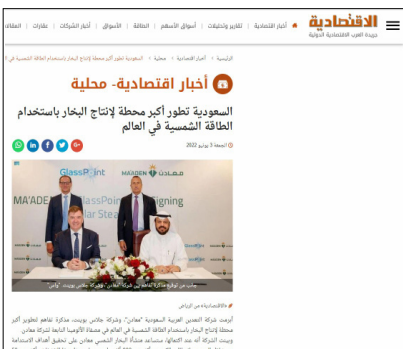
الاقتصادية
جريدة العرب الاقتصادية الدولية

أخبار اقتصادية | تقارير وتحليلات | أسواق الأسهم | الطاقة | الأسواق | أخبار الشركات | عقارات | العقا

الرئيسية / أخبار اقتصادية / محلية / السعودية تطور أكبر محطة لإنتاج البخار باستخدام الطاقة الشمسية في العالم

أخبار اقتصادية- محلية

السعودية تطور أكبر محطة لإنتاج البخار باستخدام الطاقة الشمسية في العالم

الجمعة 1 يوليو 2022

GlassPoint
MA'ADEN معادن
MA'ADEN GlassPoint Signing
Solar Stea

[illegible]

الاقتصادية من الرياض

أبرمت شركة التعدين العربية السعودية "معادن"، وشركة جلاس بوينت، مذكرة تفاهم لتطوير أكبر محطة لإنتاج البخار باستخدام الطاقة الشمسية في العالم في مصفاة الألومينا التابعة لشركة معادن وبينت الشركة أنه عند اكتمال مشروع محطة البخار الشمسي معادن على تحقيق أهداف الاستدامة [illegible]